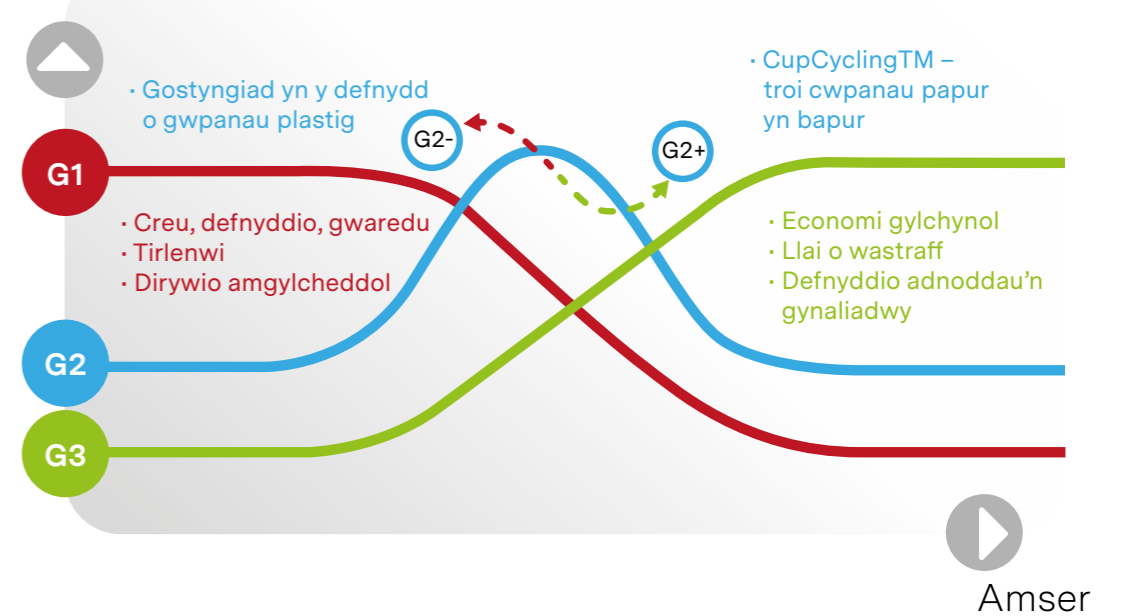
· Gostyngiad yn y defnydd o gwpanau plastig

G2-

G2+

· CupCyclingTM – troi cwpanau papur yn bapur

G1

· Creu, defnyddio, gwaredu
· Tirlenwi
· Dirywio amgylcheddol

· Economi gylchynol
· Llai o wastraff
· Defnyddio adnoddau'n gynaliadwy

G2

G3

Amser